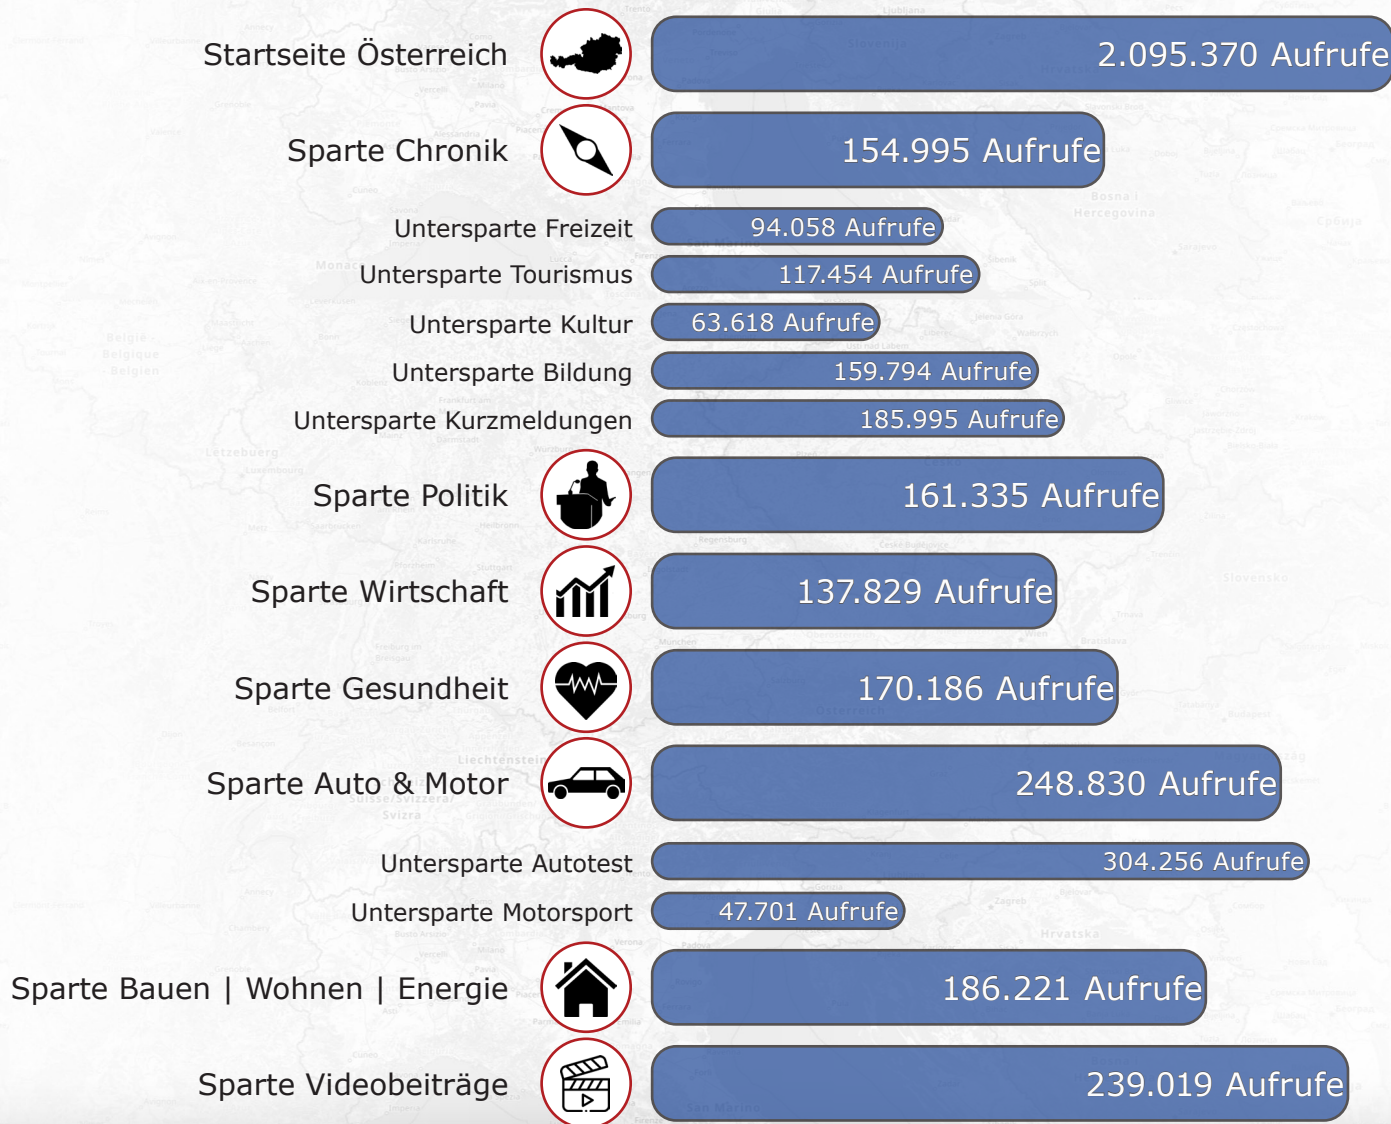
Startseite Österreich 2.095.370 Aufrufe

Sparte Chronik 154.995 Aufrufe

Untersparte Freizeit 94.058 Aufrufe

Untersparte Tourismus 117.454 Aufrufe

Untersparte Kultur 63.618 Aufrufe

Untersparte Bildung 159.794 Aufrufe

Untersparte Kurzmeldungen 185.995 Aufrufe

Sparte Politik 161.335 Aufrufe

Sparte Wirtschaft 137.829 Aufrufe

Sparte Gesundheit 170.186 Aufrufe

Sparte Auto & Motor 248.830 Aufrufe

Untersparte Autotest 304.256 Aufrufe

Untersparte Motorsport 47.701 Aufrufe

Sparte Bauen | Wohnen | Energie 186.221 Aufrufe

Sparte Videobeiträge 239.019 Aufrufe